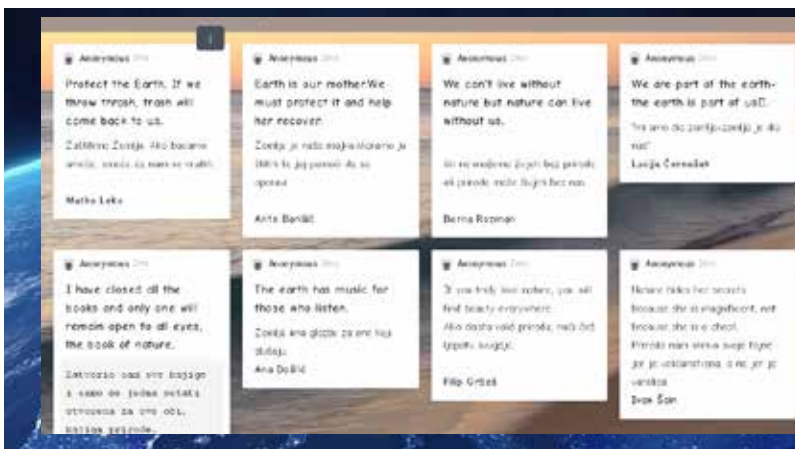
Anonymous

Protect the Earth. If we throw trash, trash will come back to us.

Zaštitimo Zemlju. Ako bacamo smeće, smeće će nam se vratiti.

Matko Leko

Anonymous

Earth is our mother.We must protect it and help her recover.

Zemlja je naša majka.Moramo je štititi te joj pomoći da se oporavi.

Ante Barišić

Anonymous

We can't live without nature but nature can live without us.

Mi ne možemo živjeti bez prirode, ali priroda može živjeti bez nas.

Berna Rozman

Anonymous

We are part of the earth-the earth is part of us.

"Mi smo dio zemlje-zemlja je dio nas"

Lucija Čerančić

Anonymous

I have closed all the books and only one will remain open to all eyes, the book of nature.

Zatvorio sam sve knjige i samo će jedna ostati otvorena za sve oči, knjiga prirode.

Anonymous

The earth has music for those who listen.

Zemlja ima glazbu za one koji slušaju.

Ana Dolić

Anonymous

If you truly love nature, you will find beauty everywhere.
Ako doista voliš prirodu, naći ćeš ljepotu svugdje.

Filip Grbeš

Anonymous

Nature hides her secrets because she is magnificent, not because she is a cheat.
Priroda nam skriva svoje tajne jer je veličanstvena, a ne jer je varalica.

Ivan Šain